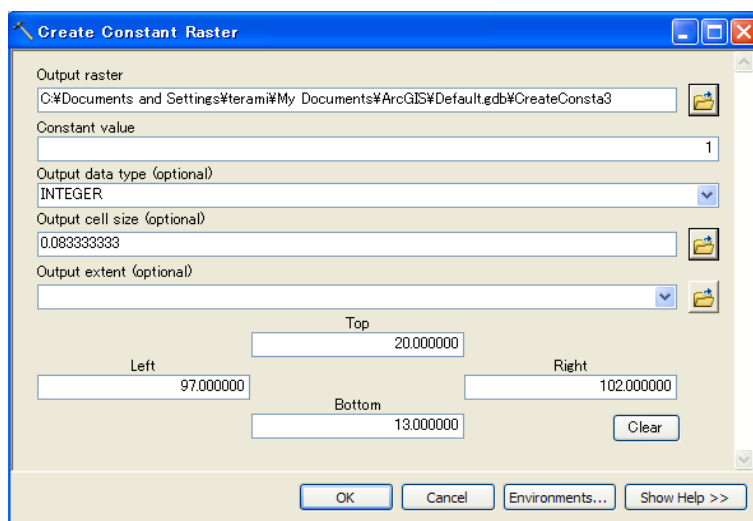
Create Constant Raster

Output raster
C:¥Documents and Settings¥terami¥My Documents¥ArcGIS¥Default.gdb¥CreateConsta3

Constant value
1

Output data type (optional)
INTEGER

Output cell size (optional)
0.083333333

Output extent (optional)

Top
20.000000

Left
97.000000

Right
102.000000

Bottom
13.000000

Clear

OK Cancel Environments... Show Help >>